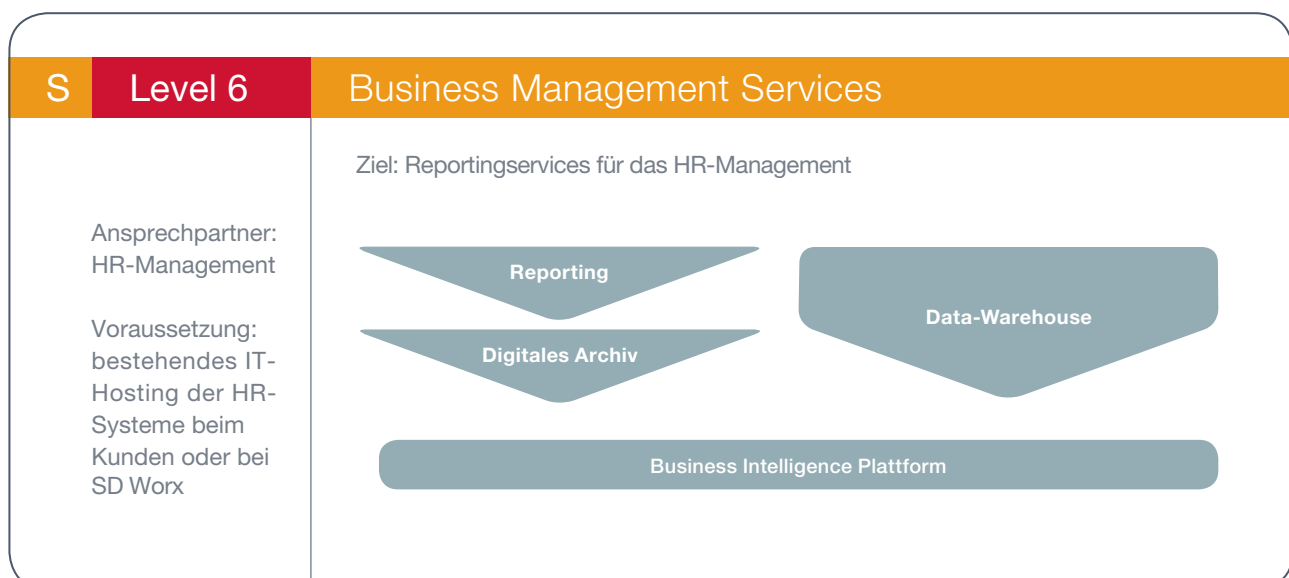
S Level 6 Business Management Services

Ansprechpartner: HR-Management

Voraussetzung: bestehendes IT-Hosting der HR-Systeme beim Kunden oder bei SD Worx

Ziel: Reportingservices für das HR-Management

Reporting

Digitales Archiv

Data-Warehouse

Business Intelligence Plattform